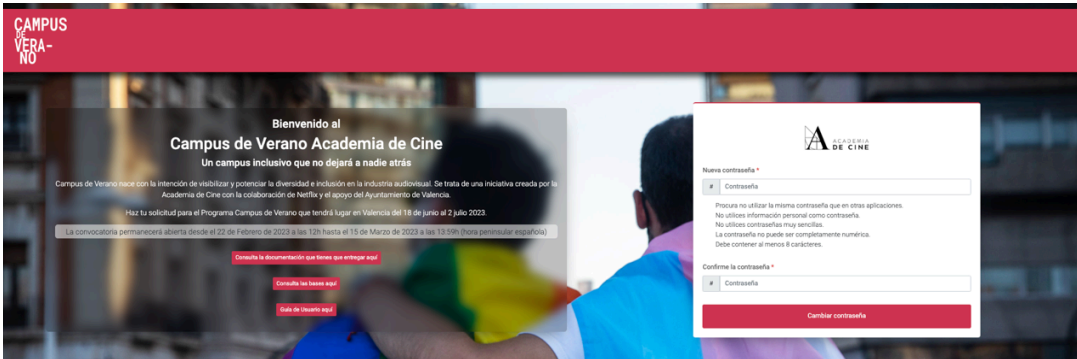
CAMPUS DE VERA-NO

Bienvenido al
Campus de Verano Academia de Cine
Un campus inclusivo que no dejará a nadie atrás

Campus de Verano nace con la intención de visibilizar y potenciar la diversidad e inclusión en la industria audiovisual. Se trata de una iniciativa creada por la Academia de Cine con la colaboración de Netflix y el apoyo del Ayuntamiento de Valencia.

Haz tu solicitud para el Programa Campus de Verano que tendrá lugar en Valencia del 18 de junio al 2 julio 2023.

La convocatoria permanecerá abierta desde el 22 de Febrero de 2023 a las 12h hasta el 15 de Marzo de 2023 a las 13:59h (hora peninsular española)

Consulta la documentación que tienes que entregar aquí

Consulta las bases aquí

Guía de Usuario aquí

ACADEMIA DE CINE

Nueva contraseña *

Contraseña

Procura no utilizar la misma contraseña que en otras aplicaciones.
No utilices información personal como contraseña.
No utilices contraseñas muy sencillas.
La contraseña no puede ser completamente numérica.
Debe contener al menos 8 carácteres.

Confirme la contraseña *

Contraseña

Cambiar contraseña